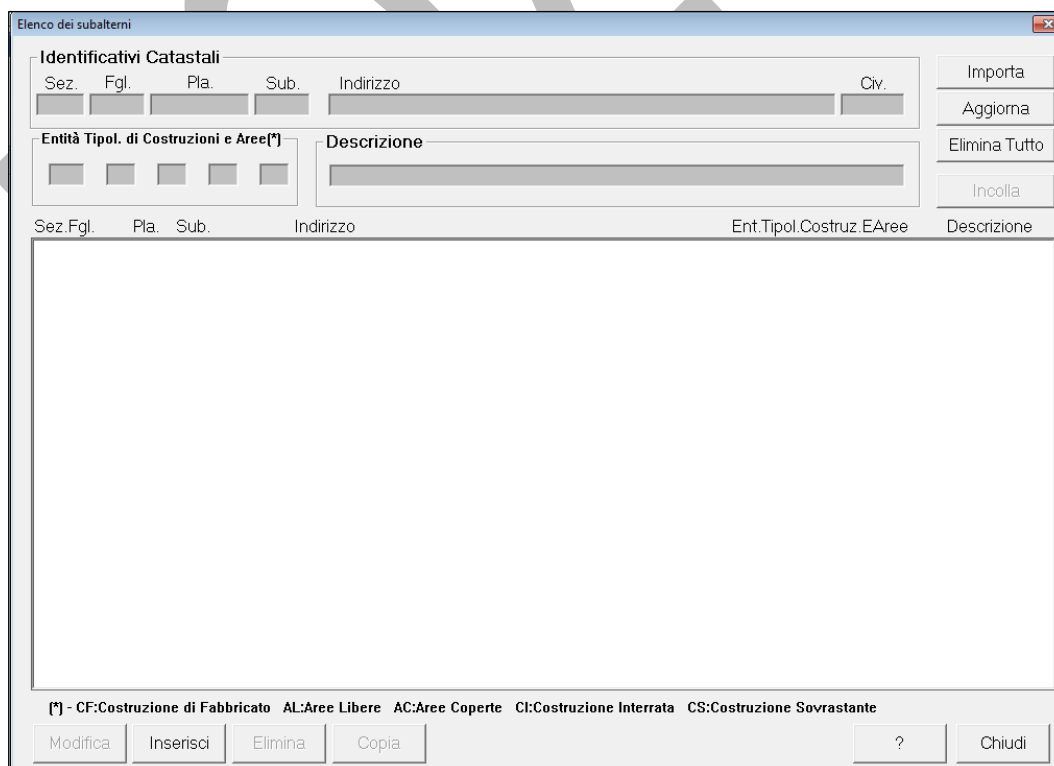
Elenco dei subalterni

Identificativi Catastali

Sez. Fgl. Pla. Sub. Indirizzo Civ.

Importa

Aggiorna

Elimina Tutto

Incolla

Entità Tipol. di Costruzioni e Aree(*)

Descrizione

Sez.Fgl. Pla. Sub. Indirizzo Ent.Tipol.Costruz.EAree Descrizione

(*) - CF:Costruzione di Fabbricato AL:Aree Libere AC:Aree Coperte CI:Costruzione Interrata CS:Costruzione Sovrastante

Modifica Inserisci Elimina Copia ? Chiudi